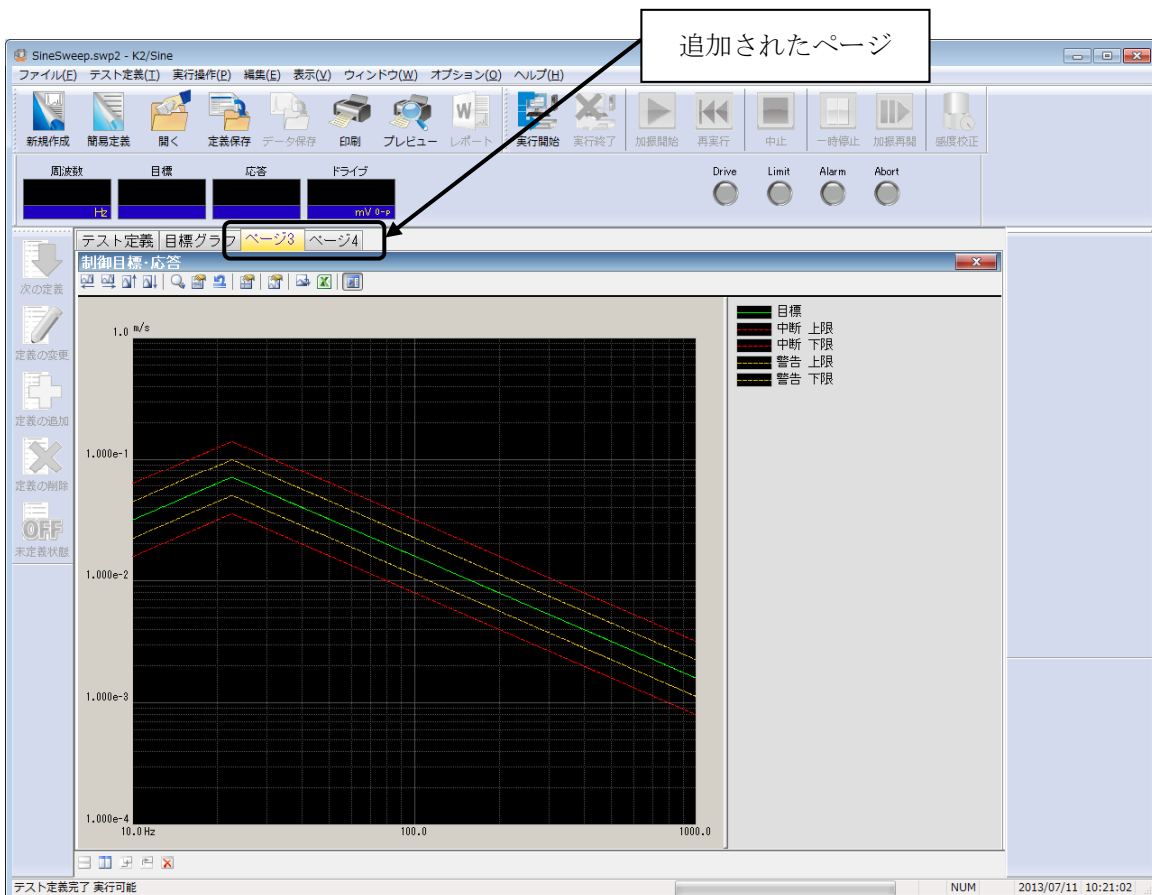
追加されたページ

SineSweep.swp2 - K2/Sine

ファイル(F) テスト定義(T) 実行操作(P) 編集(E) 表示(V) ウィンドウ(W) オプション(O) ヘルプ(H)

新規作成 簡易定義 開く 定義保存 データ保存 印刷 プレビュー レポート 実行開始 実行終了 加振開始 再実行 中止 一時停止 加振再開 感度校正

周波数 目標 応答 ドライブ

Hz mV 0-p

Drive Limit Alarm Abort

次の定義 定義の変更 定義の追加 定義の削除 未定義状態

テスト定義 目標グラフ ページ3 ページ4

制御目標・応答

1.0 m/s

1.000e-1

1.000e-2

1.000e-3

1.000e-4

10.0 Hz 100.0 1000.0

目標
中断 上限
中断 下限
警告 上限
警告 下限

テスト定義完了 実行可能 NUM 2013/07/11 10:21:02